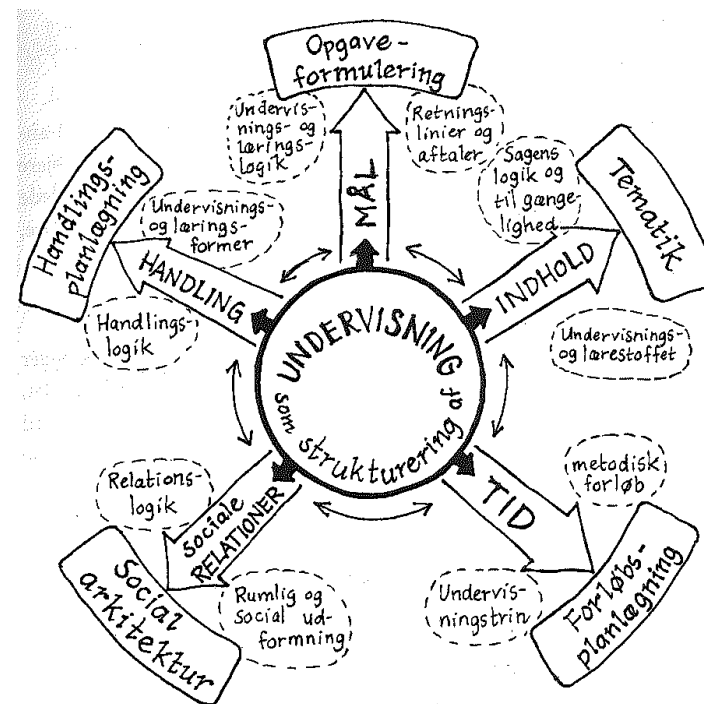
Opgaveformulering

Undervisnings- og læringslogik

Retningslinier og aftaler

MÅL

Handlingsplanlægning

Undervisnings- og læringsformer

HANDLING

Handlingslogik

Sagens logik og tilgængelighed

Tematik

INDHOLD

Undervisnings- og lærestoffet

UNDERVISNING som strukturering af

Relationslogik

SOCIALE RELATIONER

Social arkitektur

Rumlig og social udformning

TID

metodisk forløb

Forløbsplanlægning

Undervisningstrin